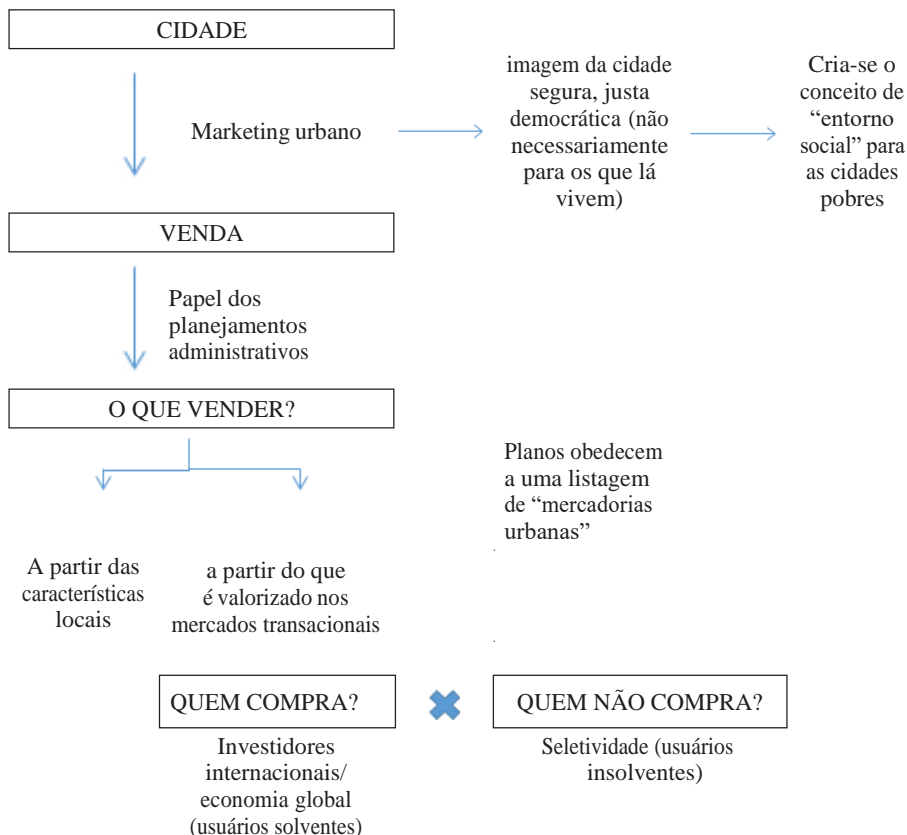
CIDADE

Marketing urbano

imagem da cidade segura, justa democrática (não necessariamente para os que lá vivem)

Cria-se o conceito de "entorno social" para as cidades pobres

VENDA

Papel dos planejamentos administrativos

O QUE VENDER?

Planos obedecem a uma listagem de "mercadorias urbanas"

A partir das características locais

a partir do que é valorizado nos mercados transacionais

QUEM COMPRA?

QUEM NÃO COMPRA?

Investidores internacionais/ economia global (usuários solventes)

Seletividade (usuários insolventes)